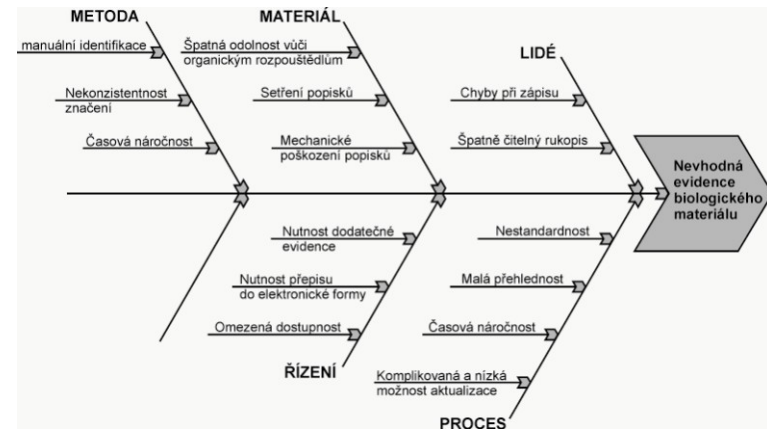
METODA

manuální identifikace

Nekonzistentnost značení

Časová náročnost

MATERIÁL

Špatná odolnost vůči organickým rozpouštědlům

Setření popisků

Mechanické poškození popisků

LIDÉ

Chyby při zápisu

Špatně čitelný rukopis

Nevhodná evidence biologického materiálu

Nutnost dodatečné evidence

Nutnost přepisu do elektronické formy

Omezená dostupnost

ŘÍZENÍ

Nestandardnost

Malá přehlednost

Časová náročnost

Komplikovaná a nízká možnost aktualizace

PROCES